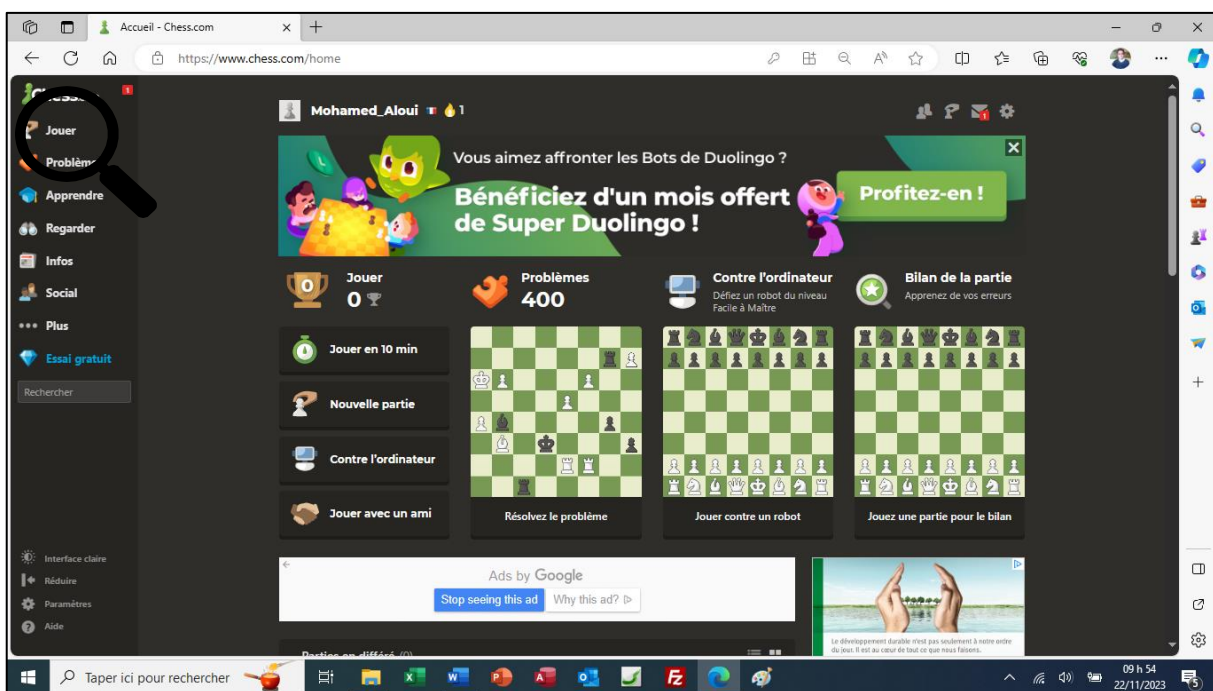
Accueil - Chess.com

https://www.chess.com/home

Chess.com 1

Jouer
Problèmes
Apprendre
Regarder
Infos
Social
Plus
Essai gratuit

Rechercher

Mohamed_Aloui 1

Vous aimez affronter les Bots de Duolingo ?
Bénéficiez d'un mois offert de Super Duolingo !
Profitez-en !

Jouer
0

Problèmes
400

Contre l'ordinateur
Défiez un robot du niveau Facile à Maître

Bilan de la partie
Apprenez de vos erreurs

Jouer en 10 min

Nouvelle partie

Contre l'ordinateur

Jouer avec un ami

Résolvez le problème

Jouer contre un robot

Jouez une partie pour le bilan

Ads by Google
Stop seeing this ad
Why this ad?

Le développement durable n'est pas seulement à notre ordre du jour. Il est au cœur de tout ce que nous faisons.

Interface claire
Réduire
Paramètres
Aide

Parties en différé (0)

Taper ici pour rechercher

09 h 54
22/11/2023